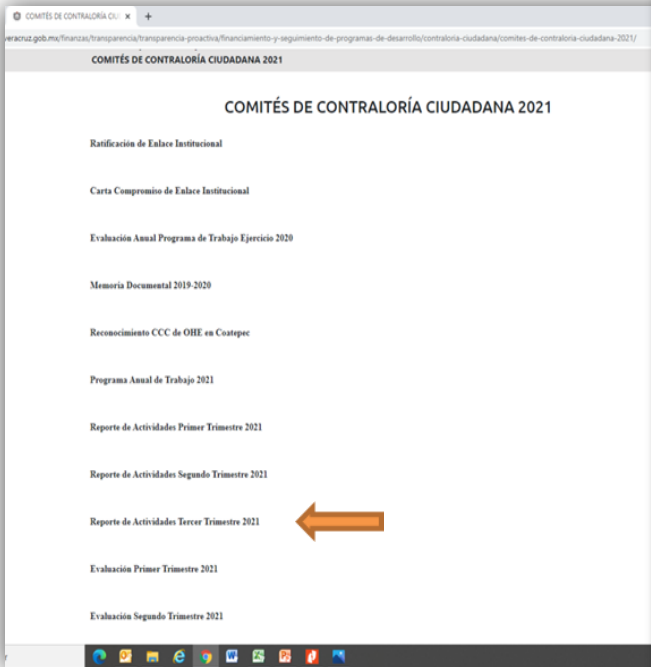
COMITÉS DE CONTRALORÍA CIU ×   +

veracruz.gob.mx/finanzas/transparencia/transparencia-proactiva/financiamiento-y-seguimiento-de-programas-de-desarrollo/contraloria-ciudadana/comites-de-contraloria-ciudadana-2021/

COMITÉS DE CONTRALORÍA CIUDADANA 2021

COMITÉS DE CONTRALORÍA CIUDADANA 2021

Ratificación de Enlace Institucional

Carta Compromiso de Enlace Institucional

Evaluación Anual Programa de Trabajo Ejercicio 2020

Memoria Documental 2019-2020

Reconocimiento CCC de OHE en Coatepec

Programa Anual de Trabajo 2021

Reporte de Actividades Primer Trimestre 2021

Reporte de Actividades Segundo Trimestre 2021

Reporte de Actividades Tercer Trimestre 2021

Evaluación Primer Trimestre 2021

Evaluación Segundo Trimestre 2021